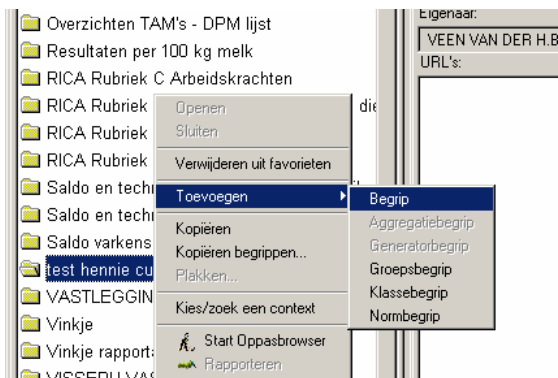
Overzichten TAM's - DPM lijst
Resultaten per 100 kg melk
RICA Rubriek C Arbeidskrachten
RICA Rubriek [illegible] die
RICA Rubriek
RICA Rubriek
Saldo en techn
Saldo en techn
Saldo varkens
test hennie cu
VASTLEGGIN
Vinkje
Vinkje rapporta
VISSERIJ VAS

Openen
Sluiten
Verwijderen uit favorieten
Toevoegen
Kopiëren
Kopiëren begrippen...
Plakken...
Kies/zoek een context
Start Oppasbrowser
Rapporteren

Begrip
Aggregatiebegrip
Generatorbegrip
Groepsbegrip
Klassebegrip
Normbegrip

Eigenaar:
VEEN VAN DER H.B
URL's: